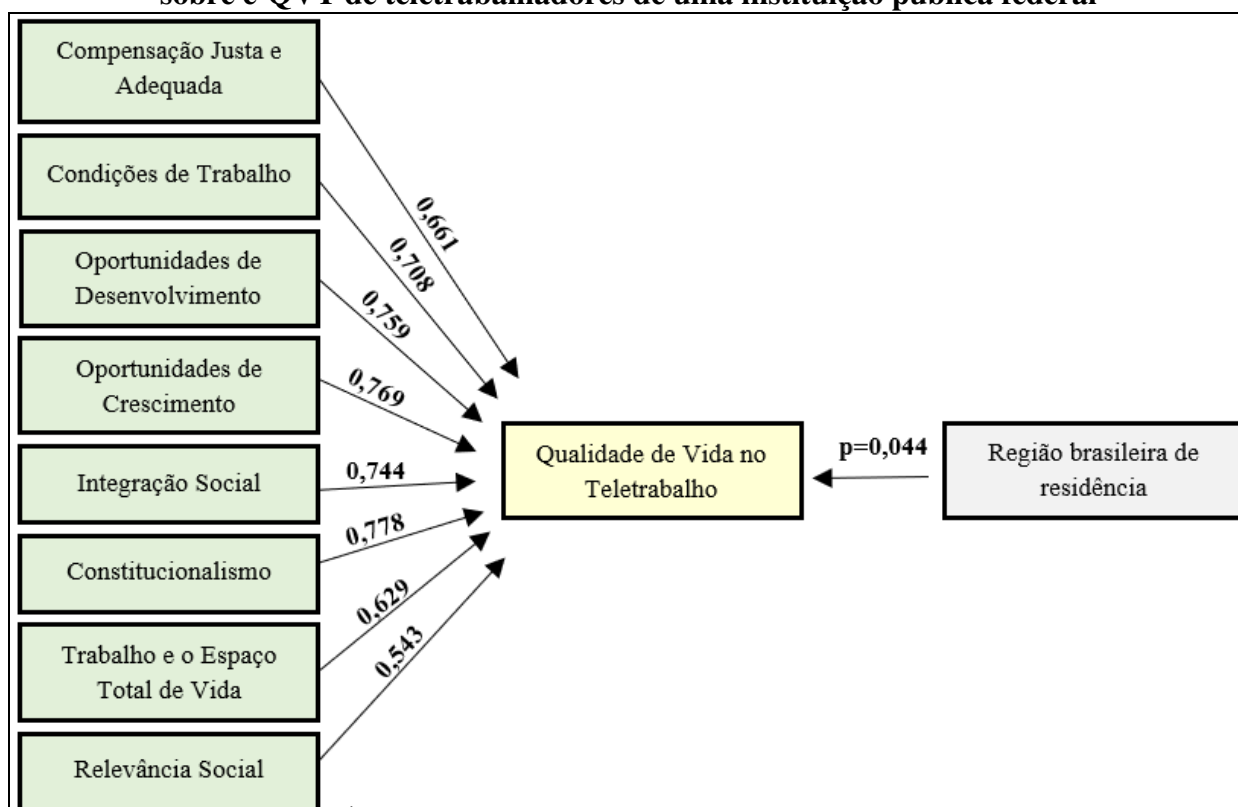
sobre e QVT de teletrabalhadores de uma instituição pública federal

Compensação Justa e Adequada

Condições de Trabalho

Oportunidades de Desenvolvimento

Oportunidades de Crescimento

Integração Social

Constitucionalismo

Trabalho e o Espaço Total de Vida

Relevância Social

0,661

0,708

0,759

0,769

0,744

0,778

0,629

0,543

Qualidade de Vida no Teletrabalho

p=0,044

Região brasileira de residência